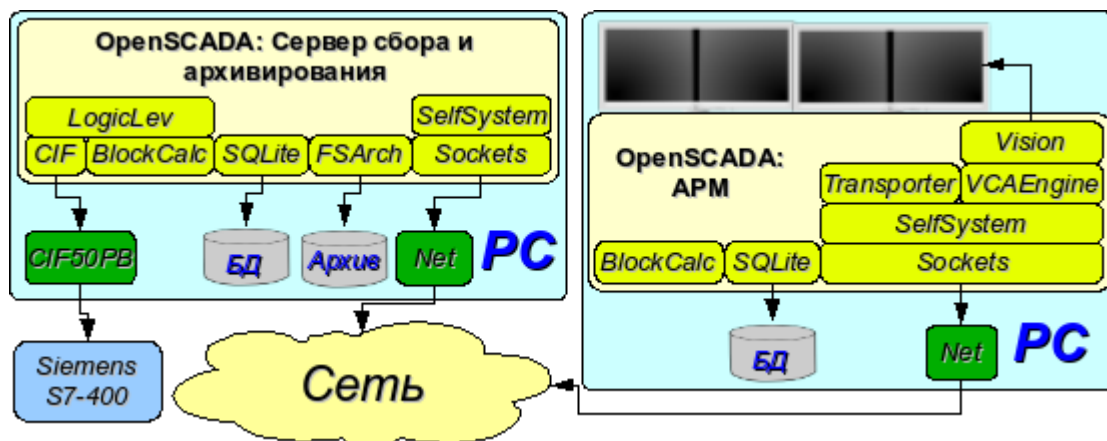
OpenSCADA: Сервер сбора и архивирования

LogicLev
SelfSystem
CIF
BlockCalc
SQLite
FSArch
Sockets

CIF50PB
БД
Архив
Net
PC

Siemens S7-400

Сеть

OpenSCADA: АРМ

Vision
Transporter
VCAEngine
SelfSystem
BlockCalc
SQLite
Sockets

БД
Net
PC